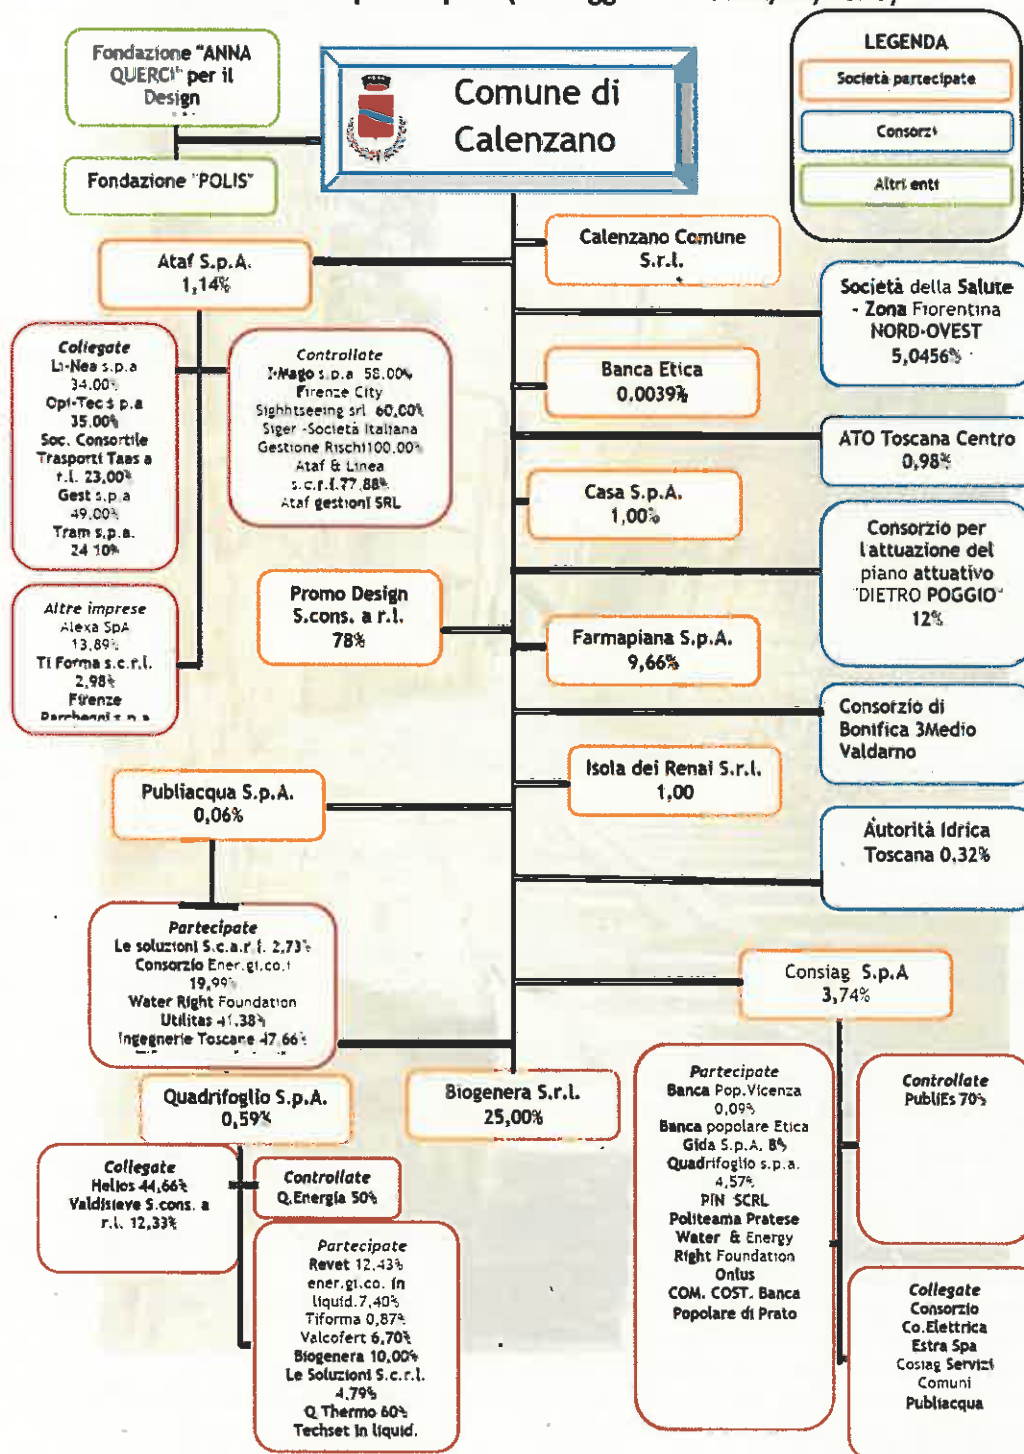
Fondazione "ANNA QUERCI" per il Design

Fondazione "POLIS"

Comune di Calenzano

LEGENDA
Società partecipate
Consorzi
Altri enti

Calenzano Comune S.r.l.

Ataf S.p.A. 1,14%

Società della Salute - Zona Fiorentina NORD-OVEST 5,0456%

Collegate
Li-Nea s.p.a 34,00%
Opi-Tec s.p.a 35,00%
Soc. Consortile Trasporti Taas a r.l. 23,00%
Gest s.p.a 49,00%
Tram s.p.a. 24,10%

Controllate
I-Mago s.p.a 58,00%
Firenze City Sighhtseeing srl 60,00%
Siger -Società Italiana Gestione Rischi 100,00%
Ataf & Linea s.c.r.l. 77,88%
Ataf gestioni SRL

Banca Etica 0,0039%

ATO Toscana Centro 0,98%

Casa S.p.A. 1,00%

Consorzio per l'attuazione del piano attuativo "DIETRO POGGIO" 12%

Altre imprese
Alexa SpA 13,89%
TI Forma s.c.r.l. 2,98%
Firenze Parcheggi s.p.a.

Promo Design S.cons. a r.l. 78%

Farmapiana S.p.A. 9,66%

Consorzio di Bonifica 3Medio Valdarno

Publiacqua S.p.A. 0,06%

Isola dei Renai S.r.l. 1,00

Autorità Idrica Toscana 0,32%

Partecipate
Le soluzioni S.c.a.r.l. 2,73%
Consorzio Ener.gi.co. 19,99%
Water Right Foundation
Utilitas 41,38%
Ingegnerie Toscane 47,66%

Consiag S.p.A 3,74%

Quadrifoglio S.p.A. 0,59%

Biogenera S.r.l. 25,00%

Partecipate
Banca Pop.Vicenza 0,09%
Banca popolare Etica
Gida S.p.A. 8%
Quadrifoglio s.p.a. 4,57%
PIN SCRL
Politeama Pratese
Water & Energy
Right Foundation Onlus
COM. COST. Banca Popolare di Prato

Controllate
PubliEs 70%

Collegate
Helios 44,66%
Valdisieve S.cons. a r.l. 12,33%

Controllate
Q.Energia 50%

Partecipate
Revet 12,43%
ener.gi.co. in liquid. 7,40%
Tiforma 0,87%
Valcofert 6,70%
Biogenera 10,00%
Le Soluzioni S.c.r.l. 4,79%
Q Thermo 60%
Techset in liquid.

Collegate
Consorzio Co.Elettrica
Estra Spa
Consiag Servizi Comuni
Publiacqua